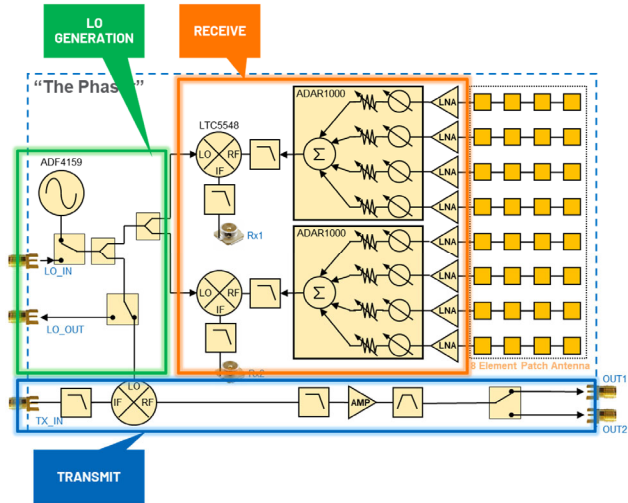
LO GENERATION

RECEIVE

"The Phas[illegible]"

ADF4159

LO_IN

LO_OUT

LTC5548

LO

RF

IF

Rx1

LO

RF

IF

Rx2

ADAR1000

$\Sigma$

LNA

LNA

LNA

LNA

ADAR1000

$\Sigma$

LNA

LNA

LNA

LNA

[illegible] Element Patch Antenna

TX_IN

IF

LO

RF

AMP

OUT1

OUT2

TRANSMIT